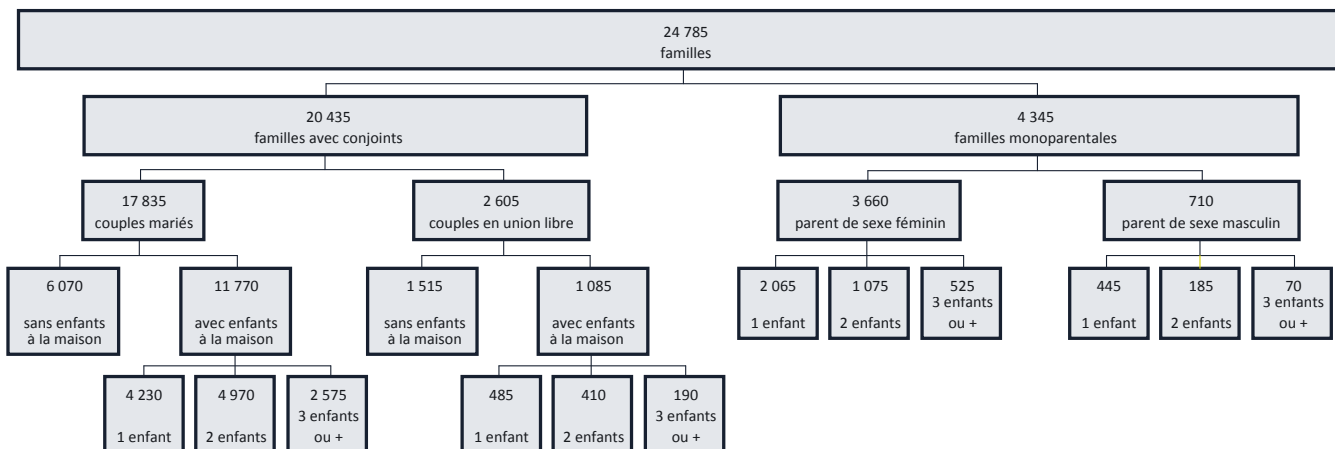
24 785
familles

20 435
familles avec conjoints

4 345
familles monoparentales

17 835
couples mariés

2 605
couples en union libre

3 660
parent de sexe féminin

710
parent de sexe masculin

6 070
sans enfants à la maison

11 770
avec enfants à la maison

1 515
sans enfants à la maison

1 085
avec enfants à la maison

2 065
1 enfant

1 075
2 enfants

525
3 enfants ou +

445
1 enfant

185
2 enfants

70
3 enfants ou +

4 230
1 enfant

4 970
2 enfants

2 575
3 enfants ou +

485
1 enfant

410
2 enfants

190
3 enfants ou +